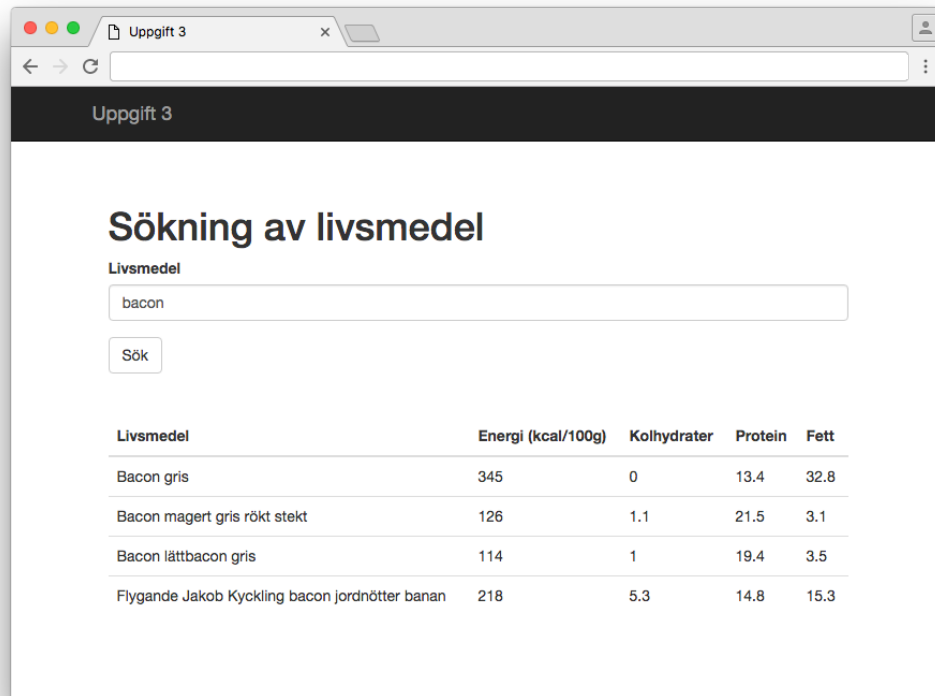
Uppgift 3

Uppgift 3

Sökning av livsmedel

Livsmedel

bacon

Sök

| Livsmedel | Energi (kcal/100g) | Kolhydrater | Protein | Fett |
|---|---|---|---|---|
| Bacon gris | 345 | 0 | 13.4 | 32.8 |
| Bacon magert gris rökt stekt | 126 | 1.1 | 21.5 | 3.1 |
| Bacon lättbacon gris | 114 | 1 | 19.4 | 3.5 |
| Flygande Jakob Kyckling bacon jordnötter banan | 218 | 5.3 | 14.8 | 15.3 |